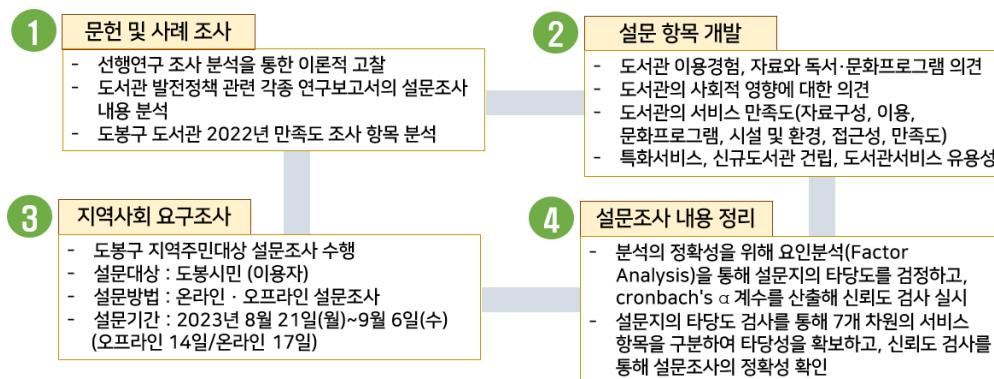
1
문헌 및 사례 조사
- 선행연구 조사 분석을 통한 이론적 고찰
- 도서관 발전정책 관련 각종 연구보고서의 설문조사 내용 분석
- 도봉구 도서관 2022년 만족도 조사 항목 분석

2
설문 항목 개발
- 도서관 이용경험, 자료와 독서·문화프로그램 의견
- 도서관의 사회적 영향에 대한 의견
- 도서관의 서비스 만족도(자료구성, 이용, 문화프로그램, 시설 및 환경, 접근성, 만족도)
- 특화서비스, 신규도서관 건립, 도서관서비스 유용성

3
지역사회 요구조사
- 도봉구 지역주민대상 설문조사 수행
- 설문대상 : 도봉시민 (이용자)
- 설문방법 : 온라인 · 오프라인 설문조사
- 설문기간 : 2023년 8월 21일(월)~9월 6일(수) (오프라인 14일/온라인 17일)

4
설문조사 내용 정리
- 분석의 정확성을 위해 요인분석(Factor Analysis)을 통해 설문지의 타당도를 검정하고, cronbach's α 계수를 산출해 신뢰도 검사 실시
- 설문지의 타당도 검사를 통해 7개 차원의 서비스 항목을 구분하여 타당성을 확보하고, 신뢰도 검사를 통해 설문조사의 정확성 확인